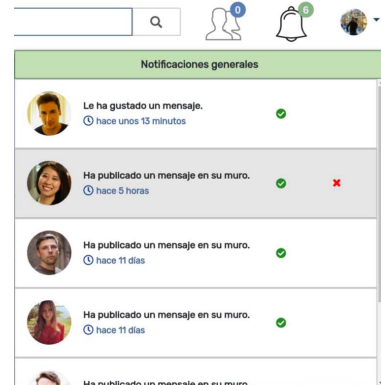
0
6
Notificaciones generales

Le ha gustado un mensaje.
hace unos 13 minutos

Ha publicado un mensaje en su muro.
hace 5 horas

Ha publicado un mensaje en su muro.
hace 11 días

Ha publicado un mensaje en su muro.
hace 11 días

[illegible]